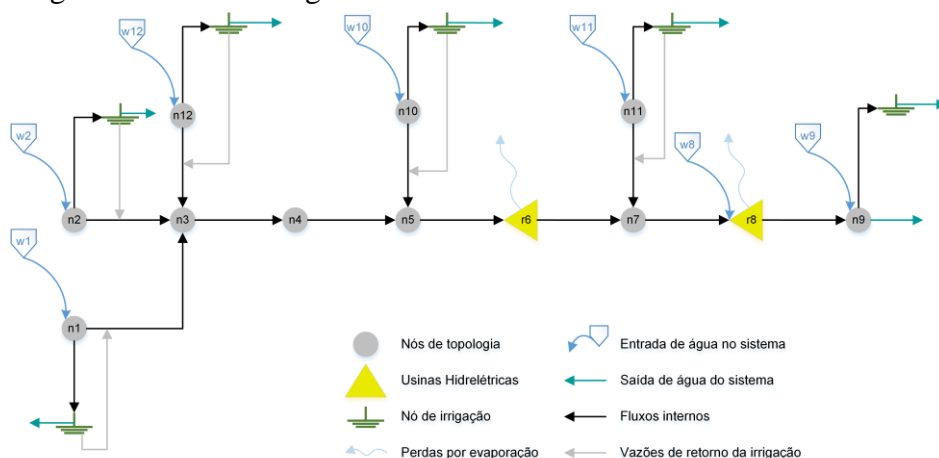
w12
w10
w11
w2
n12
n10
n11
w8
w9
n2
n3
n4
n5
r6
n7
r8
n9
w1
n1
Nós de topologia
Entrada de água no sistema
Usinas Hidrelétricas
Saída de água do sistema
Nó de irrigação
Fluxos internos
Perdas por evaporação
Vazões de retorno da irrigação